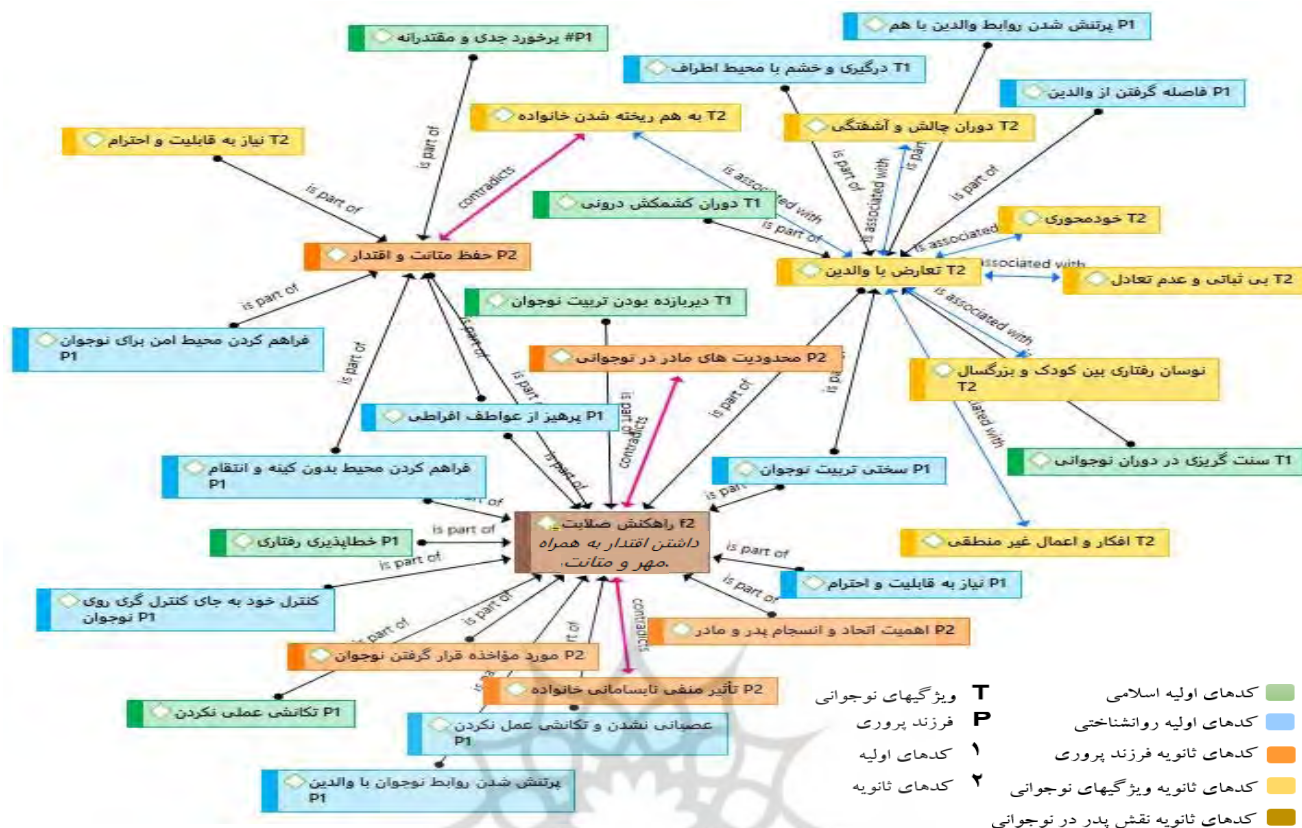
P1# برخورد جدی و مقتدرانه

P1 پرتنش شدن روابط والدین با هم

T1 درگیری و خشم با محیط اطراف

P1 فاصله گرفتن از والدین

T2 به هم ریخته شدن خانواده

T2 دوران چالش و آشفتگی

T2 نیاز به قابلیت و احترام

T1 دوران کشمکش درونی

T2 خودمحوری

P2 حفظ متانت و اقتدار

T2 تعارض با والدین

T2 بی ثباتی و عدم تعادل

T1 دیربازده بودن تربیت نوجوان

فراهم کردن محیط امن برای نوجوان P1

P2 محدودیت های مادر در نوجوانی

نوسان رفتاری بین کودک و بزرگسال T2

P1 پرهیز از عواطف افراطی

T1 سنت گریزی در دوران نوجوانی

فراهم کردن محیط بدون کینه و انتقام P1

P1 سختی تربیت نوجوان

f2 راهکنش صلابت، داشتن اقتدار به همراه مهر و متانت.

P1 خطاپذیری رفتاری

T2 افکار و اعمال غیر منطقی

P1 نیاز به قابلیت و احترام

کنترل خود به جای کنترل گری روی نوجوان P1

P2 اهمیت اتحاد و انسجام پدر و مادر

P2 مورد مؤاخذه قرار گرفتن نوجوان

P2 تأثیر منفی ناپسامانی خانواده

P1 تکانشی عملی نکردن

عصبانی نشدن و تکانشی عمل نکردن P1

پرتنش شدن روابط نوجوان با والدین P1

is part of
contradicts
is associated with

T ویژگیهای نوجوانی
P فرزند پروری
۱ کدهای اولیه
۲ کدهای ثانویه

کدهای اولیه اسلامی
کدهای اولیه روانشناختی
کدهای ثانویه فرزند پروری
کدهای ثانویه ویژگیهای نوجوانی
کدهای ثانویه نقش پدر در نوجوانی